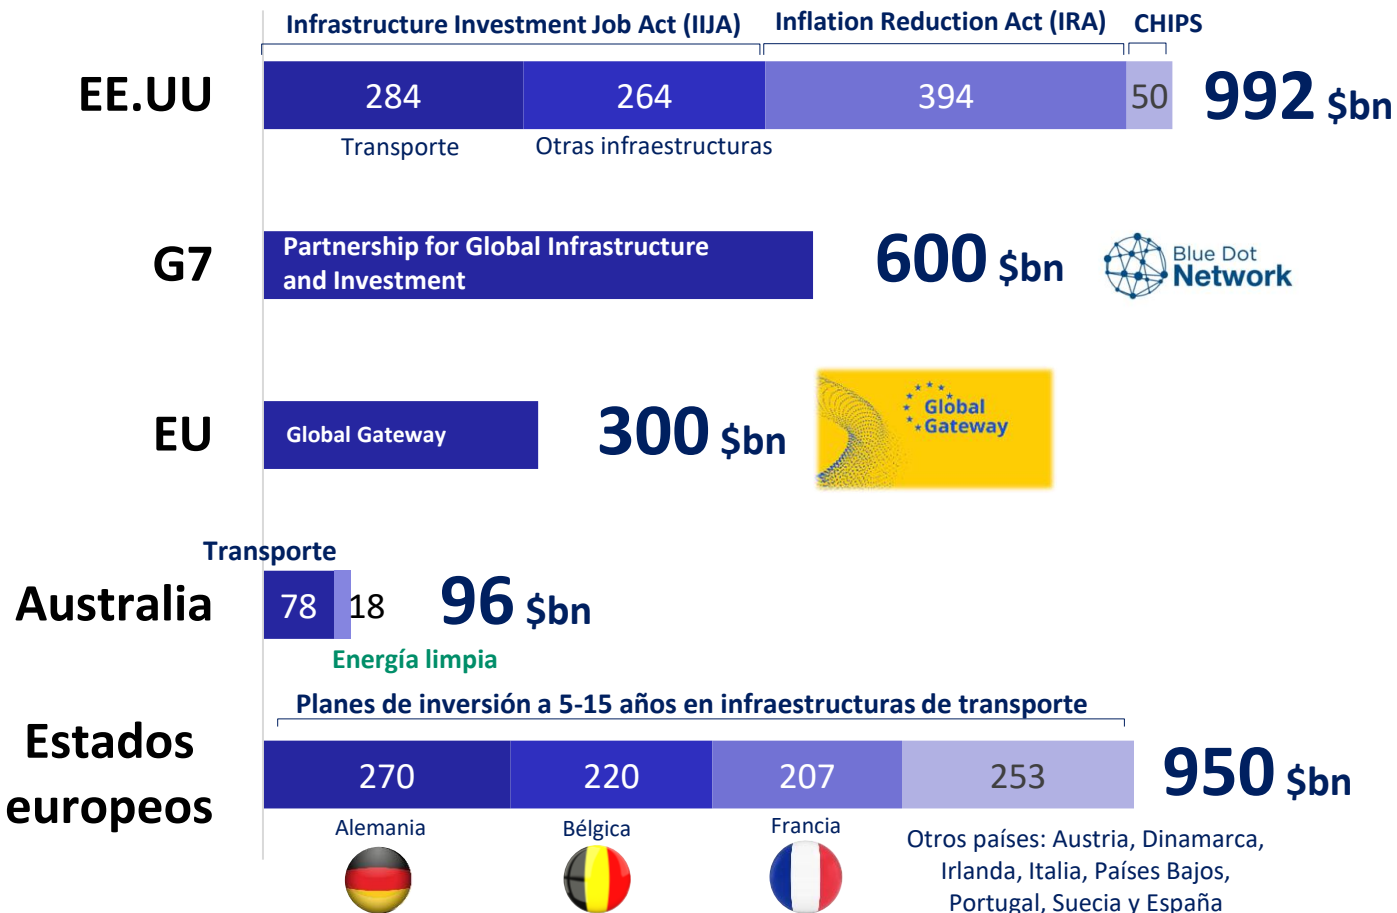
Infrastructure Investment Job Act (IIJA) Inflation Reduction Act (IRA) CHIPS

EE.UU

| 284 | 264 | 394 | 50 |
|---|---|---|---|

992 $bn

Transporte Otras infraestructuras

G7

Partnership for Global Infrastructure and Investment

600 $bn

Blue Dot Network

EU

Global Gateway

300 $bn

Global Gateway

Transporte

Australia

78 18

96 $bn

Energía limpia

Planes de inversión a 5-15 años en infraestructuras de transporte

Estados europeos

| 270 | 220 | 207 | 253 |
|---|---|---|---|

950 $bn

Alemania Bélgica Francia Otros países: Austria, Dinamarca, Irlanda, Italia, Países Bajos, Portugal, Suecia y España